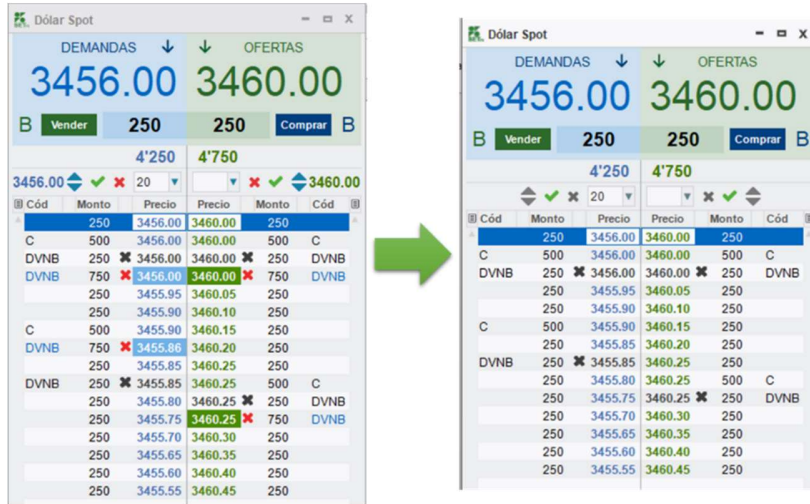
Dólar Spot
DEMANDAS OFERTAS
3456.00 3460.00
B Vender 250 250 Comprar B
4'250 4'750
3456.00 20 3460.00

| Cód | Monto | Precio | Precio | Monto | Cód |
|---|---|---|---|---|---|
| | 250 | 3456.00 | 3460.00 | 250 | |
| C | 500 | 3456.00 | 3460.00 | 500 | C |
| DVNB | 250 | 3456.00 | 3460.00 | 250 | DVNB |
| DVNB | 750 | 3456.00 | 3460.00 | 750 | DVNB |
| | 250 | 3455.95 | 3460.05 | 250 | |
| | 250 | 3455.90 | 3460.10 | 250 | |
| C | 500 | 3455.90 | 3460.15 | 250 | |
| DVNB | 750 | 3455.86 | 3460.20 | 250 | |
| | 250 | 3455.85 | 3460.25 | 250 | |
| DVNB | 250 | 3455.85 | 3460.25 | 500 | C |
| | 250 | 3455.80 | 3460.25 | 250 | DVNB |
| | 250 | 3455.75 | 3460.25 | 750 | DVNB |
| | 250 | 3455.70 | 3460.30 | 250 | |
| | 250 | 3455.65 | 3460.35 | 250 | |
| | 250 | 3455.60 | 3460.40 | 250 | |
| | 250 | 3455.55 | 3460.45 | 250 | |

Dólar Spot
DEMANDAS OFERTAS
3456.00 3460.00
B Vender 250 250 Comprar B
4'250 4'750
20

| Cód | Monto | Precio | Precio | Monto | Cód |
|---|---|---|---|---|---|
| | 250 | 3456.00 | 3460.00 | 250 | |
| C | 500 | 3456.00 | 3460.00 | 500 | C |
| DVNB | 250 | 3456.00 | 3460.00 | 250 | DVNB |
| | 250 | 3455.95 | 3460.05 | 250 | |
| | 250 | 3455.90 | 3460.10 | 250 | |
| C | 500 | 3455.90 | 3460.15 | 250 | |
| | 250 | 3455.85 | 3460.20 | 250 | |
| DVNB | 250 | 3455.85 | 3460.25 | 250 | |
| | 250 | 3455.80 | 3460.25 | 500 | C |
| | 250 | 3455.75 | 3460.25 | 250 | DVNB |
| | 250 | 3455.70 | 3460.30 | 250 | |
| | 250 | 3455.65 | 3460.35 | 250 | |
| | 250 | 3455.60 | 3460.40 | 250 | |
| | 250 | 3455.55 | 3460.45 | 250 | |